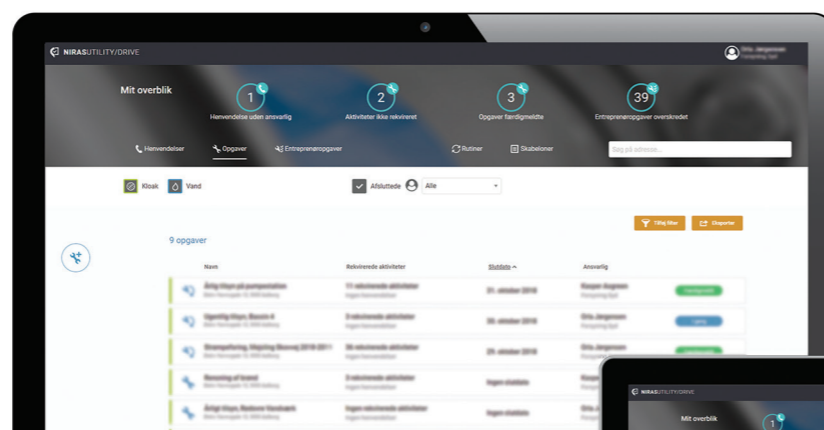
NIRASUTILITY/DRIVE

Mit overblik

1
Henvendelse uden ansvarlig

2
Aktiviteter ikke rekvireret

3
Opgaver færdigmeldte

39
Entreprenøropgaver overskredet

Henvendelser
Opgaver
Entreprenøropgaver
Rutiner
Skabeloner
Søg på adresse...

Kloak
Vand
Afsluttede
Alle

Tilføj filter
Eksporter

9 opgaver

| Navn | Rekvirerede aktiviteter | Slutdato | Ansvarlig | |
|---|---|---|---|---|
| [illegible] | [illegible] | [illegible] | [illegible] | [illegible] |
| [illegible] | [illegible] | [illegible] | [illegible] | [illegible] |
| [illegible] | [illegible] | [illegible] | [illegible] | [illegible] |
| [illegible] | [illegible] | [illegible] | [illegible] | |
| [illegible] | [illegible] | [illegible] | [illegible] | |

NIRASUTILITY/DRIVE
Mit overblik
1